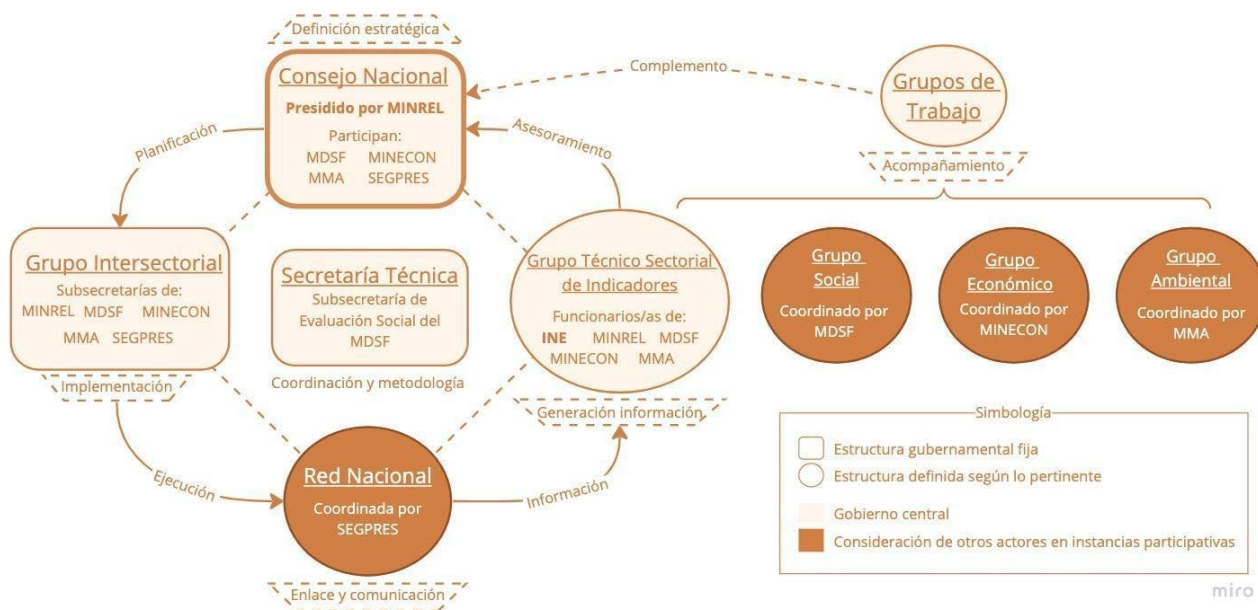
Definición estratégica

Consejo Nacional
Presidido por MINREL
Participan:
MDSF MINECON
MMA SEGPRES

Complemento

Grupos de Trabajo

Acompañamiento

Planificación

Asesoramiento

Grupo Intersectorial
Subsecretarías de:
MINREL MDSF MINECON
MMA SEGPRES

Implementación

Secretaría Técnica
Subsecretaría de Evaluación Social del MDSF

Coordinación y metodología

Grupo Técnico Sectorial de Indicadores
Funcionarios/as de:
INE MINREL MDSF
MINECON MMA

Generación información

Grupo Social
Coordinado por MDSF

Grupo Económico
Coordinado por MINECON

Grupo Ambiental
Coordinado por MMA

Ejecución

Red Nacional
Coordinada por SEGPRES

Información

Enlace y comunicación

Simbología
Estructura gubernamental fija
Estructura definida según lo pertinente
Gobierno central
Consideración de otros actores en instancias participativas

miro